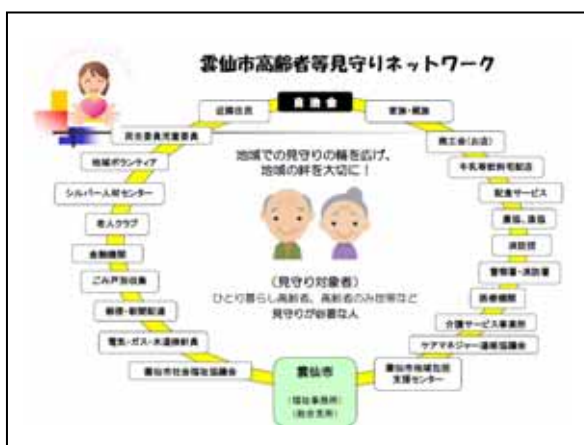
雲仙市高齢者等見守りネットワーク

自治会

近隣住民

家族・親族

民生委員児童委員

商工会(お店)

地域ボランティア

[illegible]

シルバー人材センター

配食サービス

老人クラブ

農協、漁協

金融機関

消防団

ごみ戸別収集

警察署・消防署

新聞・郵便配達

医療機関

電気・ガス・水道検針員

介護サービス事業所

雲仙市社会福祉協議会

ケアマネジャー連絡協議会

雲仙市地域包括支援センター

雲仙市

(福祉事務所)
(総合支所)

地域での見守りの輪を広げ、
地域の絆を大切に！

(見守り対象者)
ひとり暮らし高齢者、高齢者のみ世帯など
見守りが必要な人